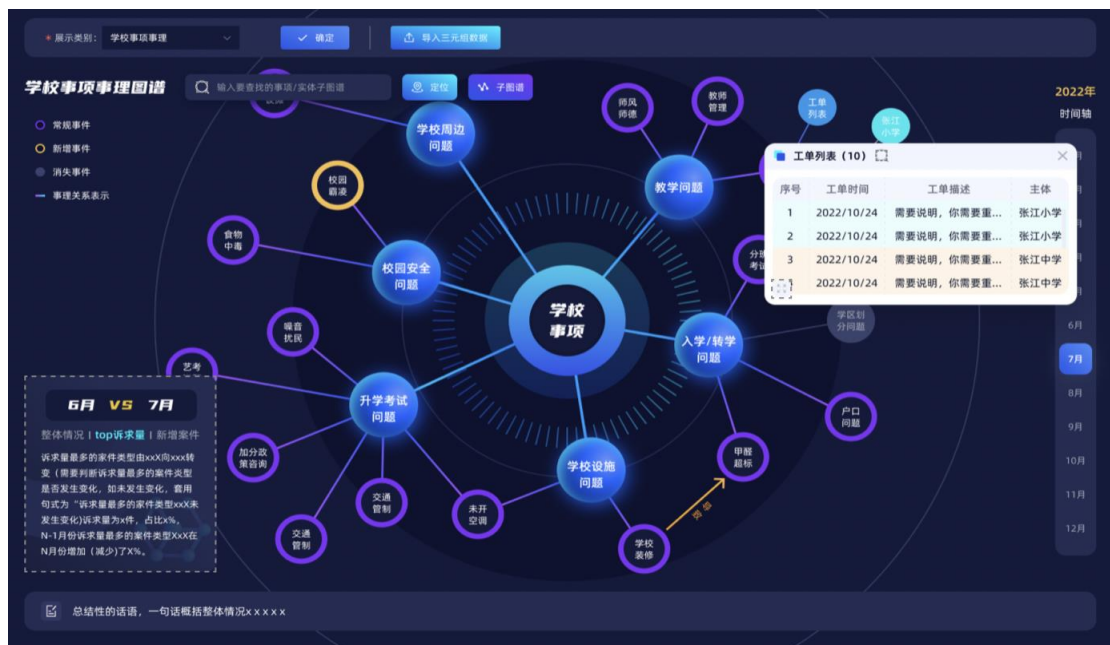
* 展示类别：学校事项事理
确定
导入三元组数据

学校事项事理图谱
输入要查找的事项/实体子图谱
定位
子图谱

常规事件
新增事件
消失事件
事理关系表示

2022年
时间轴

学校周边问题
教学问题
师风师德
教师管理
工单列表
张江小学
校园霸凌
食物中毒
校园安全问题
学校事项
入学/转学问题
学区划分问题
噪音扰民
艺考
升学考试问题
户口问题
加分政策咨询
交通管制
交通管制
未开空调
学校设施问题
甲醛超标
学校装修

工单列表（10）

| 序号 | 工单时间 | 工单描述 | 主体 |
|---|---|---|---|
| 1 | 2022/10/24 | 需要说明，你需要重... | 张江小学 |
| 2 | 2022/10/24 | 需要说明，你需要重... | 张江小学 |
| 3 | 2022/10/24 | 需要说明，你需要重... | 张江中学 |
| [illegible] | 2022/10/24 | 需要说明，你需要重... | 张江中学 |

6月 VS 7月
整体情况 | top诉求量 | 新增案件
诉求量最多的案件类型由xxX向xxx转变（需要判断诉求量最多的案件类型是否发生变化，如未发生变化，套用句式为"诉求量最多的案件类型xxX未发生变化)诉求量为x件，占比x%。N-1月份诉求量最多的案件类型XxX在N月份增加（减少)了X%。

6月
7月
8月
9月
10月
11月
12月

总结性的话语，一句话概括整体情况x x x x x